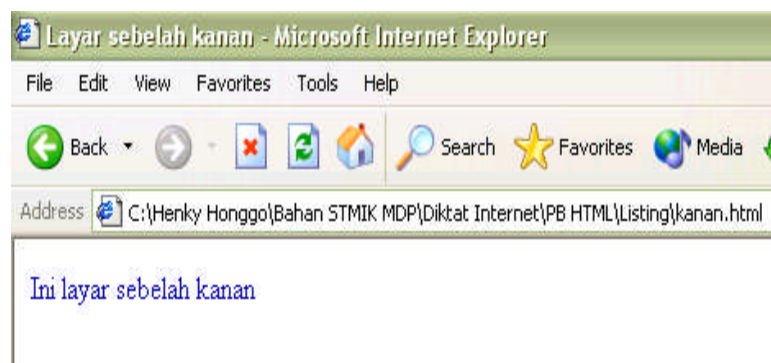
Layar sebelah kanan - Microsoft Internet Explorer

File Edit View Favorites Tools Help

Back Search Favorites Media

Address C:\Henky Honggo\Bahan STMIK MDP\Diktat Internet\PB HTML\Listing\kanan.html

Ini layar sebelah kanan